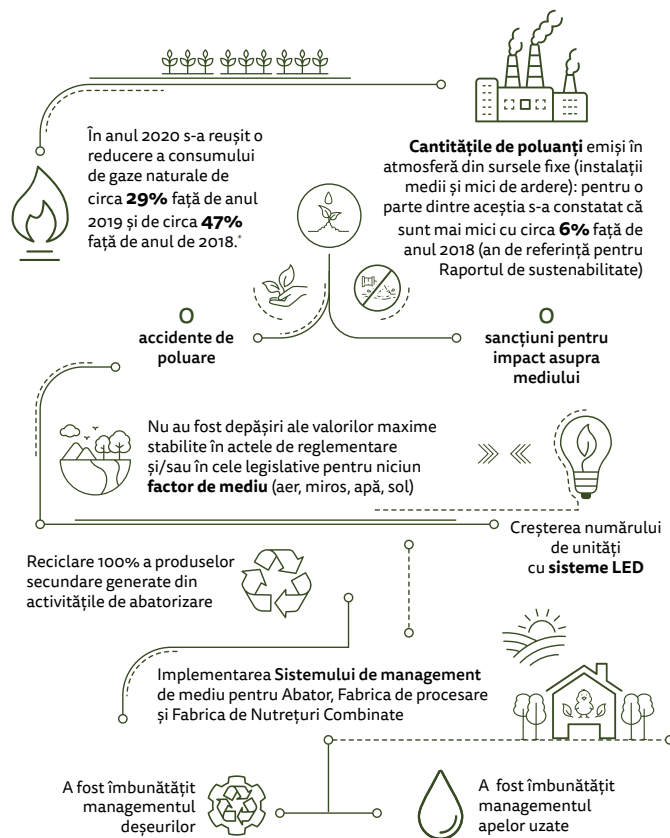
În anul 2020 s-a reușit o reducere a consumului de gaze naturale de circa **29%** față de anul 2019 și de circa **47%** față de anul de 2018.*

**Cantitățile de poluanți** emiși în atmosferă din sursele fixe (instalații medii și mici de ardere): pentru o parte dintre aceștia s-a constatat că sunt mai mici cu circa **6%** față de anul 2018 (an de referință pentru Raportul de sustenabilitate)

0
accidente de poluare

0
sancțiuni pentru impact asupra mediului

Nu au fost depășiri ale valorilor maxime stabilite în actele de reglementare și/sau în cele legislative pentru niciun **factor de mediu** (aer, miros, apă, sol)

Creșterea numărului de unități cu **sisteme LED**

Reciclare 100% a produselor secundare generate din activitățile de abatorizare

Implementarea **Sistemului de management** de mediu pentru Abator, Fabrica de procesare și Fabrica de Nutrețuri Combinate

A fost îmbunătățit managementul deșeurilor

A fost îmbunătățit managementul apelor uzate